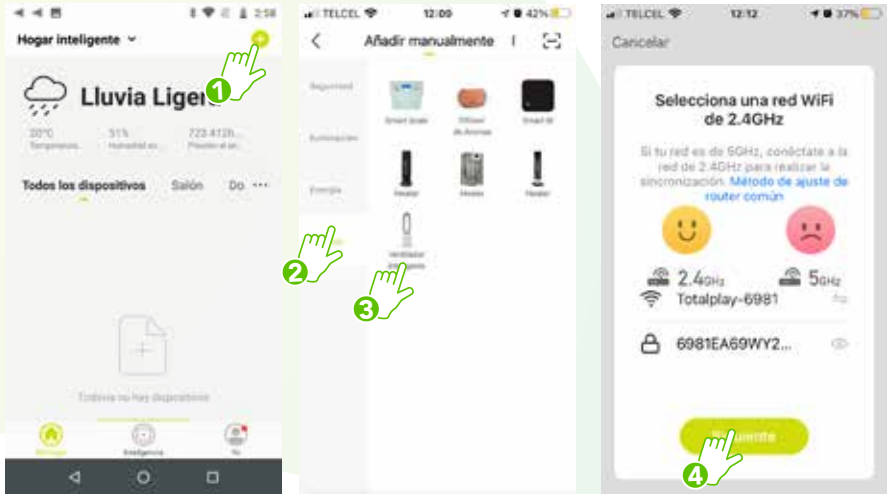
2:58

Hogar inteligente

1

Lluvia Ligera

20°C
Temperatura

51%
Humedad ex...

723.412h...
Presión al ai...

Todos los dispositivos Salón Do ···

Todavía no hay dispositivos

Mi hogar Inteligencia Yo

TELCEL 12:09 42%

Añadir manualmente

Seguridad

Iluminación

Energía

2

Smart Scale

Difusor de Aromas

Smart IR

Heater

Heater

Heater

Ventilador inteligente

3

TELCEL 12:12 37%

Cancelar

Selecciona una red WiFi de 2.4GHz

Si tu red es de 5GHz, conéctate a la red de 2.4GHz para realizar la sincronización. Método de ajuste de router común

2.4GHz

5GHz

Totalplay-6981

6981EA69WY2...

Siguiente

4